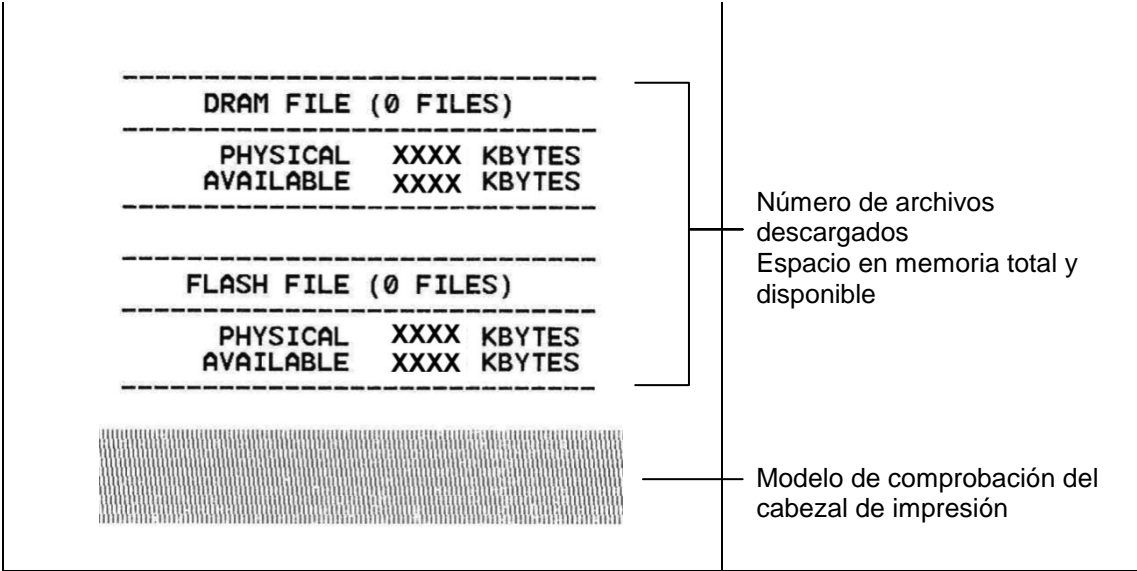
--------------------------
DRAM FILE (0 FILES)
--------------------------
PHYSICAL XXXX KBYTES
AVAILABLE XXXX KBYTES
--------------------------

--------------------------
FLASH FILE (0 FILES)
--------------------------
PHYSICAL XXXX KBYTES
AVAILABLE XXXX KBYTES
--------------------------

Número de archivos descargados
Espacio en memoria total y disponible

Modelo de comprobación del cabezal de impresión